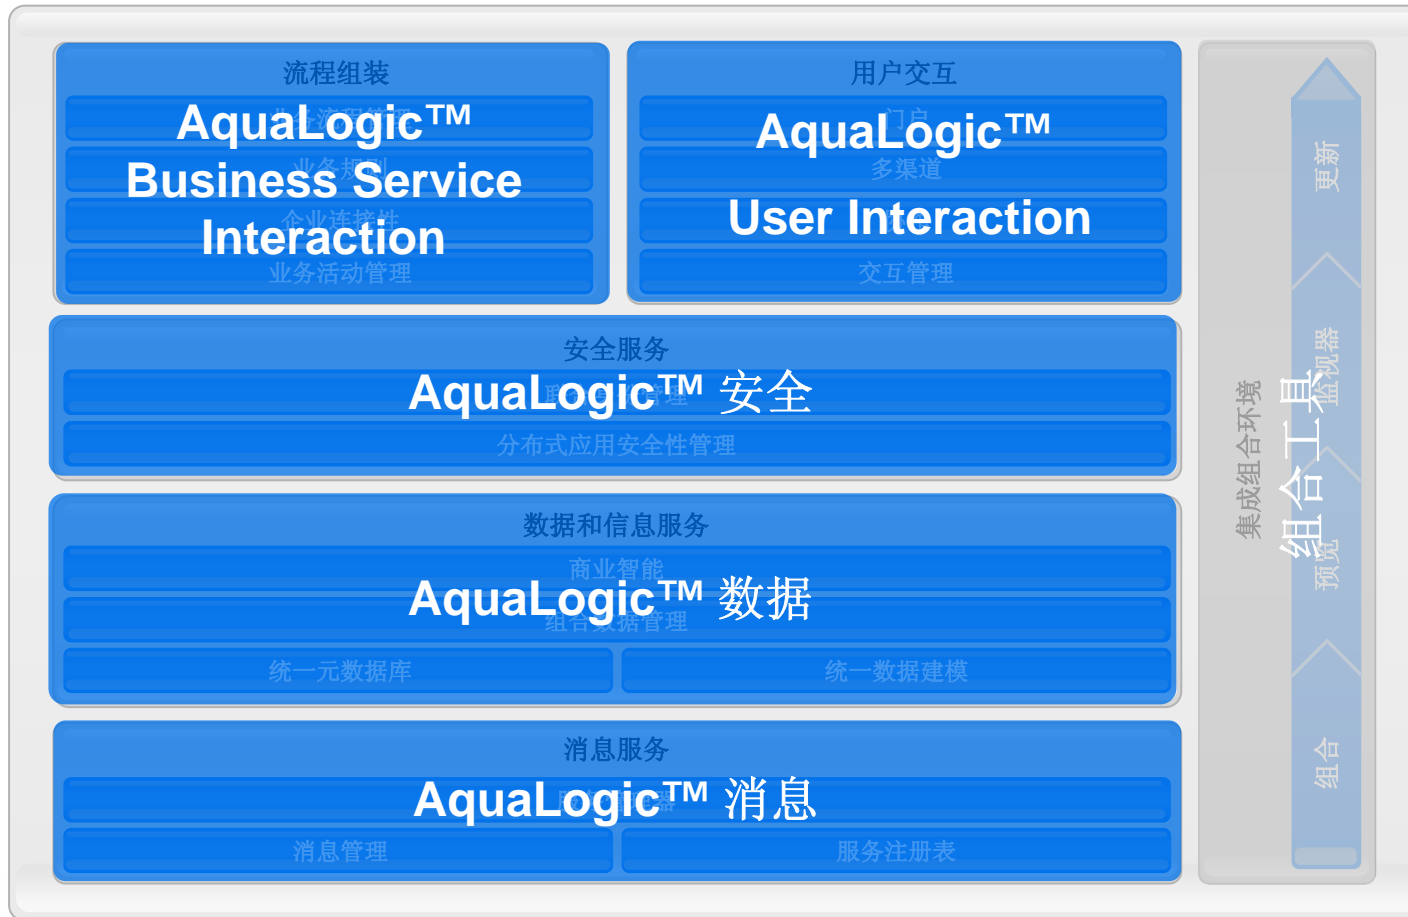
流程组装

AquaLogic™ Business Service Interaction

业务活动管理

用户交互

AquaLogic™

多渠道

User Interaction

交互管理

安全服务

AquaLogic™ 安全

分布式应用安全性管理

数据和信息服务

商业智能

AquaLogic™ 数据

组合数据管理

统一元数据库

统一数据建模

消息服务

AquaLogic™ 消息

消息管理

服务注册表

集成组合环境

组合工具

更新

监视器

预览

组合